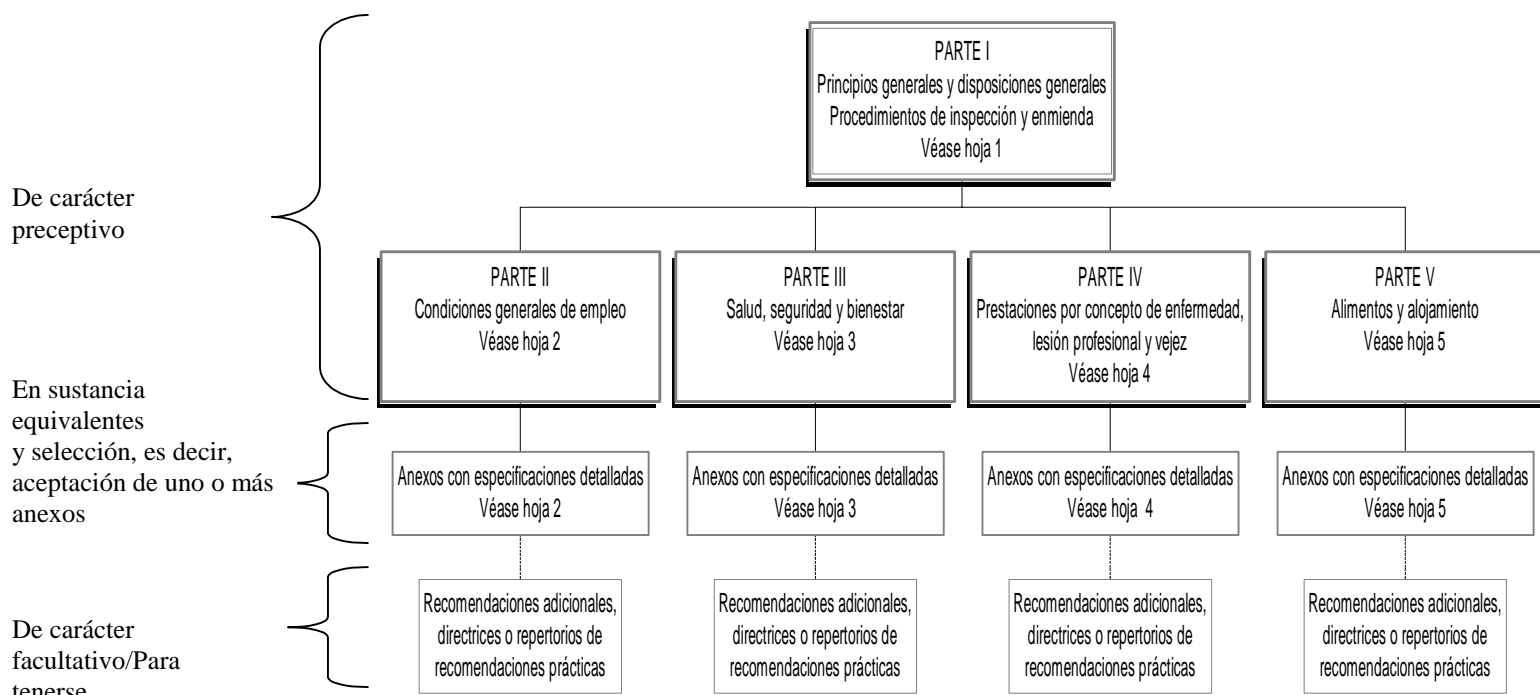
PARTE I
Principios generales y disposiciones generales
Procedimientos de inspección y enmienda
Véase hoja 1

De carácter preceptivo

PARTE II
Condiciones generales de empleo
Véase hoja 2

PARTE III
Salud, seguridad y bienestar
Véase hoja 3

PARTE IV
Prestaciones por concepto de enfermedad, lesión profesional y vejez
Véase hoja 4

PARTE V
Alimentos y alojamiento
Véase hoja 5

En sustancia equivalentes y selección, es decir, aceptación de uno o más anexos

Anexos con especificaciones detalladas
Véase hoja 2

Anexos con especificaciones detalladas
Véase hoja 3

Anexos con especificaciones detalladas
Véase hoja 4

Anexos con especificaciones detalladas
Véase hoja 5

De carácter facultativo/Para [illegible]

Recomendaciones adicionales, directrices o repertorios de recomendaciones prácticas

Recomendaciones adicionales, directrices o repertorios de recomendaciones prácticas

Recomendaciones adicionales, directrices o repertorios de recomendaciones prácticas

Recomendaciones adicionales, directrices o repertorios de recomendaciones prácticas